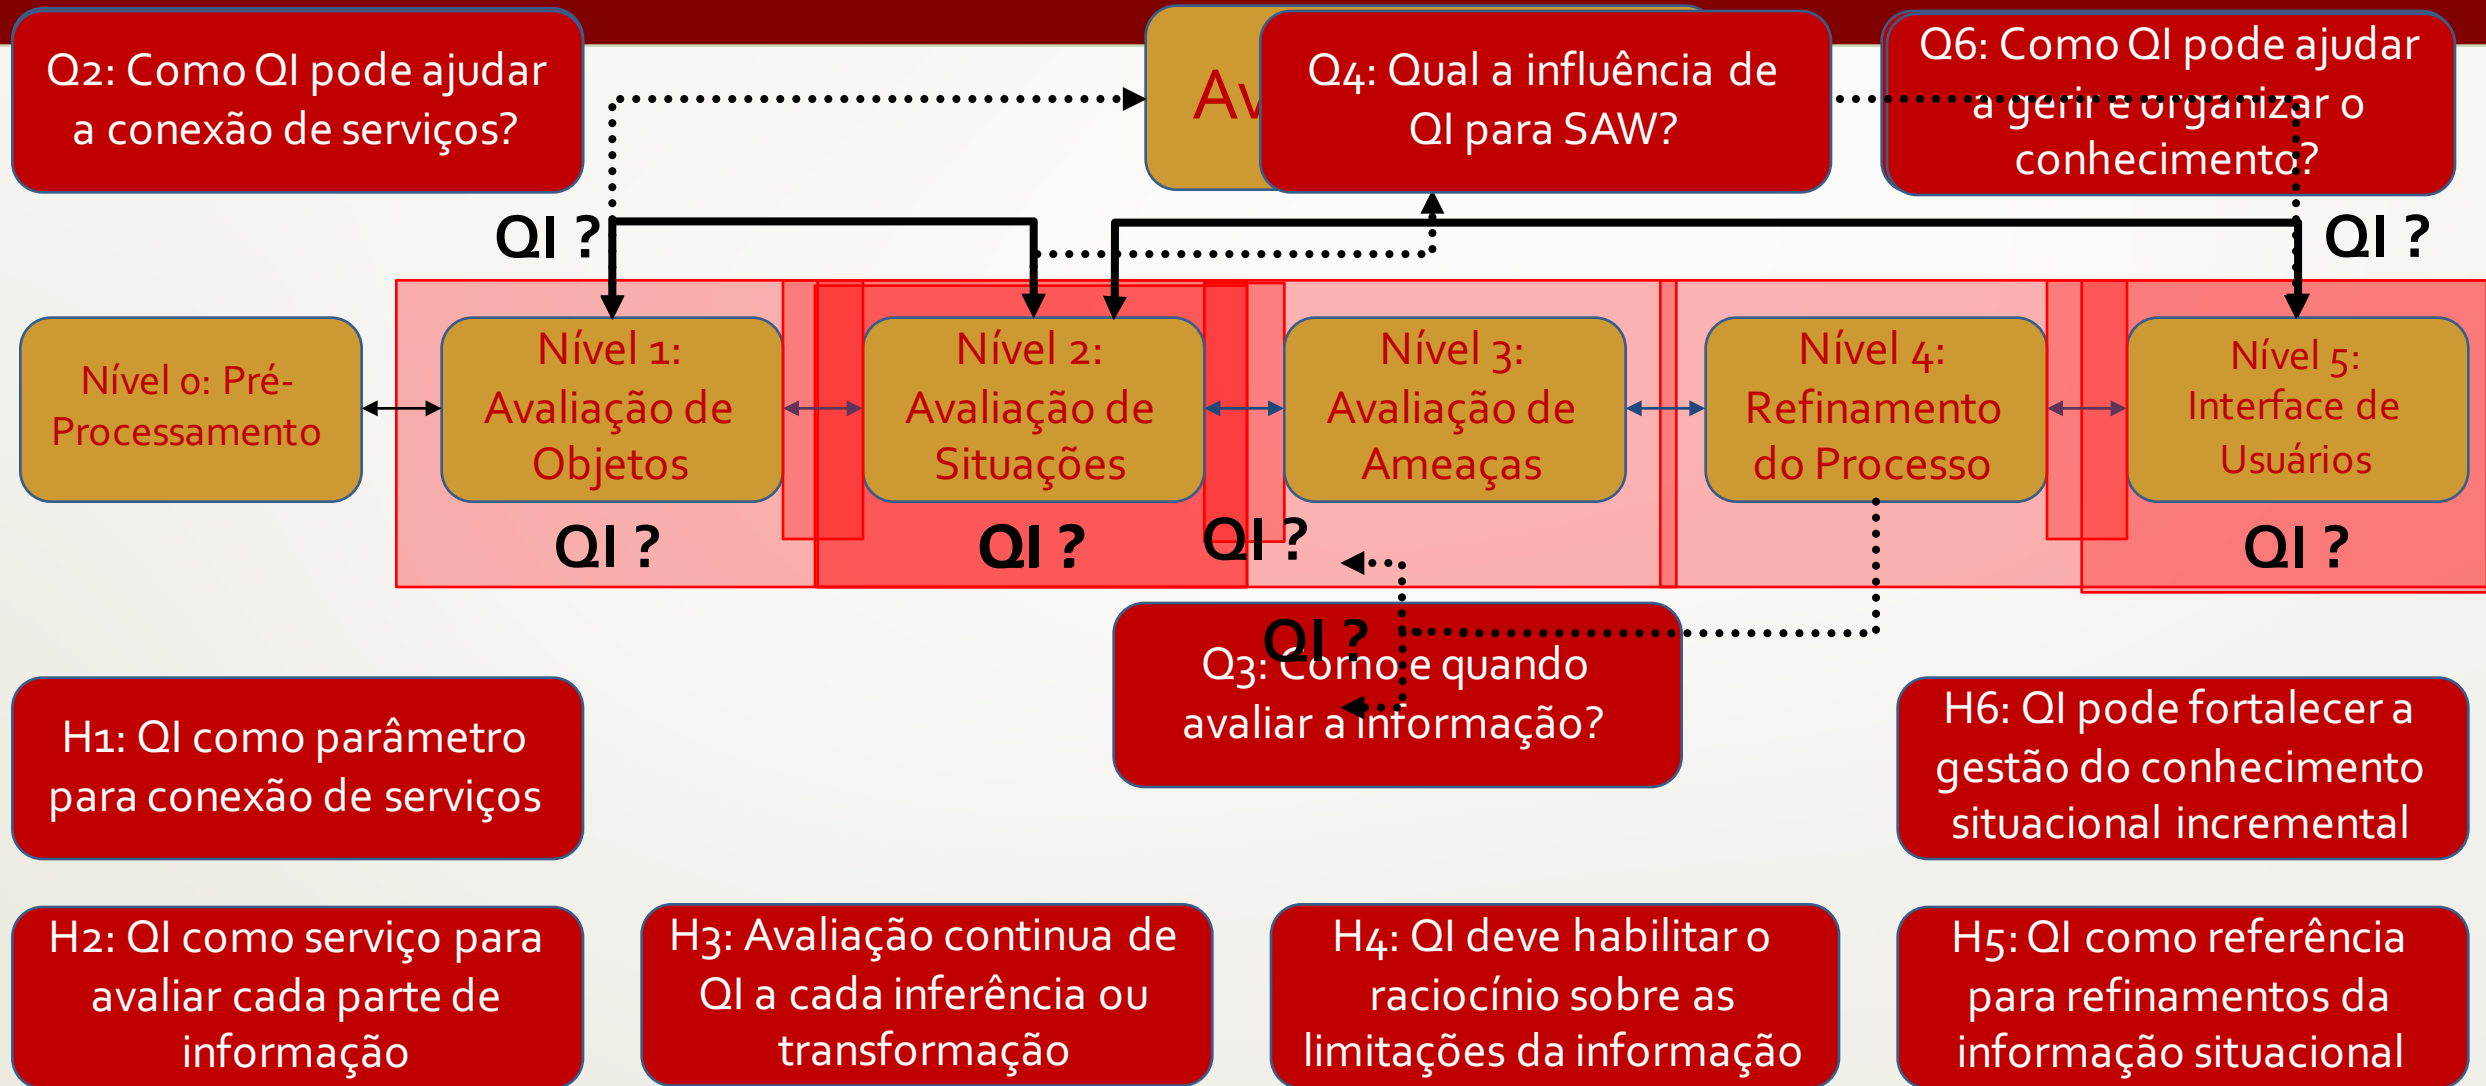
Q2: Como QI pode ajudar a conexão de serviços?

Av

Q4: Qual a influência de QI para SAW?

Q6: Como QI pode ajudar a gerir e organizar o conhecimento?

QI ?

QI ?

Nível 0: Pré-Processamento

Nível 1: Avaliação de Objetos

Nível 2: Avaliação de Situações

Nível 3: Avaliação de Ameaças

Nível 4: Refinamento do Processo

Nível 5: Interface de Usuários

QI ?

QI ?

QI ?

QI ?

QI ?

Q3: Como e quando avaliar a informação?

H1: QI como parâmetro para conexão de serviços

H6: QI pode fortalecer a gestão do conhecimento situacional incremental

H2: QI como serviço para avaliar cada parte de informação

H3: Avaliação continua de QI a cada inferência ou transformação

H4: QI deve habilitar o raciocínio sobre as limitações da informação

H5: QI como referência para refinamentos da informação situacional